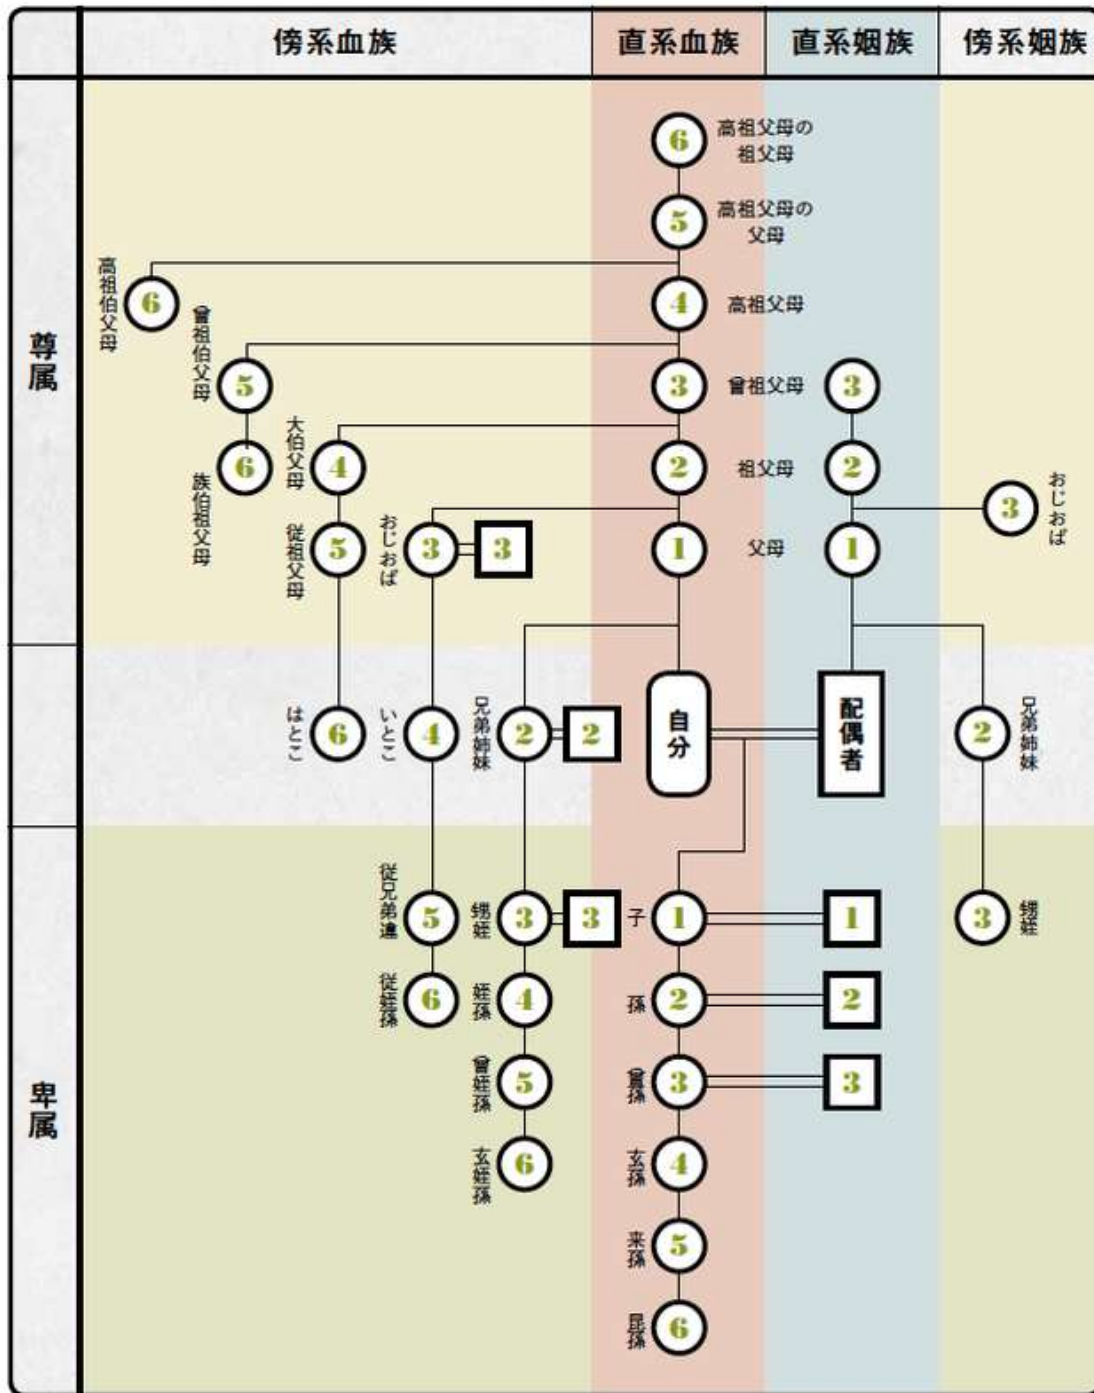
傍系血族 直系血族 直系姻族 傍系姻族

尊属

6 高祖父母の祖父母
5 高祖父母の父母
高祖伯父母 6
4 高祖父母
曾祖伯父母 5
3 曾祖父母 3
大伯父母 4
族伯祖父母 6
2 祖父母 2
3 おじおば
従祖父母 5
おじおば 3 3
1 父母 1

はとこ 6
いとこ 4
兄弟姉妹 2 2
自分
配偶者
2 兄弟姉妹

卑属

従兄弟違 5
甥姪 3 3
子 1 1
3 甥姪
従姪孫 6
姪孫 4
孫 2 2
曾姪孫 5
曾孫 3 3
玄姪孫 6
玄孫 4
来孫 5
昆孫 6